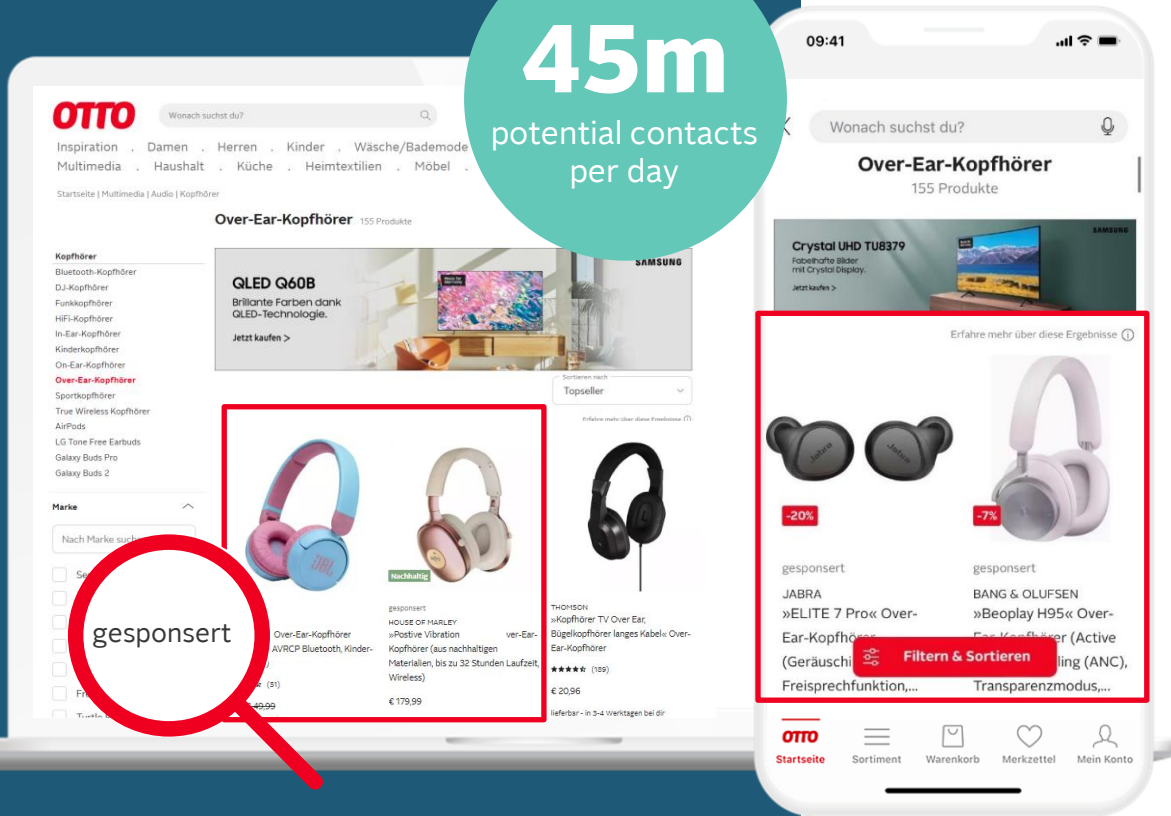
45m
potential contacts per day

OTTO
Wonach suchst du?
Inspiration . Damen . Herren . Kinder . Wäsche/Bademode
Multimedia . Haushalt . Küche . Heimtextilien . Möbel .

Startseite | Multimedia | Audio | Kopfhörer

Over-Ear-Kopfhörer 155 Produkte

Kopfhörer
Bluetooth-Kopfhörer
DJ-Kopfhörer
Funkkopfhörer
HiFi-Kopfhörer
In-Ear-Kopfhörer
Kinderkopfhörer
On-Ear-Kopfhörer
Over-Ear-Kopfhörer
Sportkopfhörer
True Wireless Kopfhörer
AirPods
LG Tone Free Earbuds
Galaxy Buds Pro
Galaxy Buds 2

Marke
Nach Marke such

SAMSUNG
QLED Q60B
Brillante Farben dank QLED-Technologie.
Jetzt kaufen >

Sortieren nach
Topseller

Erfahre mehr über diese Ergebnisse

gesponsert

Over-Ear-Kopfhörer AVRCP Bluetooth, Kinder-
(31)
49,99

Nachhaltig
gesponsert
HOUSE OF MARLEY
»Postive Vibration ver-Ear-Kopfhörer (aus nachhaltigen Materialien, bis zu 32 Stunden Laufzeit, Wireless)
€ 179,99

THOMSON
»Kopfhörer TV Over Ear, Bügelkopfhörer langes Kabel« Over-Ear-Kopfhörer
(189)
€ 20,96
lieferbar - in 3-4 Werktagen bei dir

09:41
Wonach suchst du?
Over-Ear-Kopfhörer
155 Produkte

SAMSUNG
Crystal UHD TU8379
Fabelhafte Bilder mit Crystal Display.
Jetzt kaufen >

Erfahre mehr über diese Ergebnisse

-20%
gesponsert
JABRA
»ELITE 7 Pro« Over-Ear-Kopfhörer (Geräuschi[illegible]
Freisprechfunktion,...

-7%
gesponsert
BANG & OLUFSEN
»Beoplay H95« Over-Ear-Kopfhörer (Active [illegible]ling (ANC), Transparenzmodus,...

Filtern & Sortieren

OTTO Startseite
Sortiment
Warenkorb
Merkzettel
Mein Konto